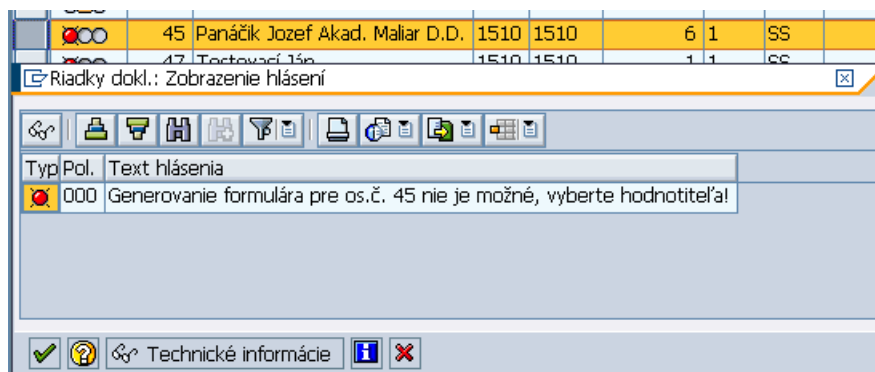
| | | 45 | Panáčik Jozef Akad. Maliar D.D. | 1510 | 1510 | 6 | 1 | SS |
|---|---|---|---|---|---|---|---|---|
| | | 47 | Testovací Ján | 1510 | 1510 | 1 | 1 | SS |

Riadky dokl.: Zobrazenie hlásení

| Typ | Pol. | Text hlásenia |
|---|---|---|
| | 000 | Generovanie formulára pre os.č. 45 nie je možné, vyberte hodnotiteľa! |

Technické informácie